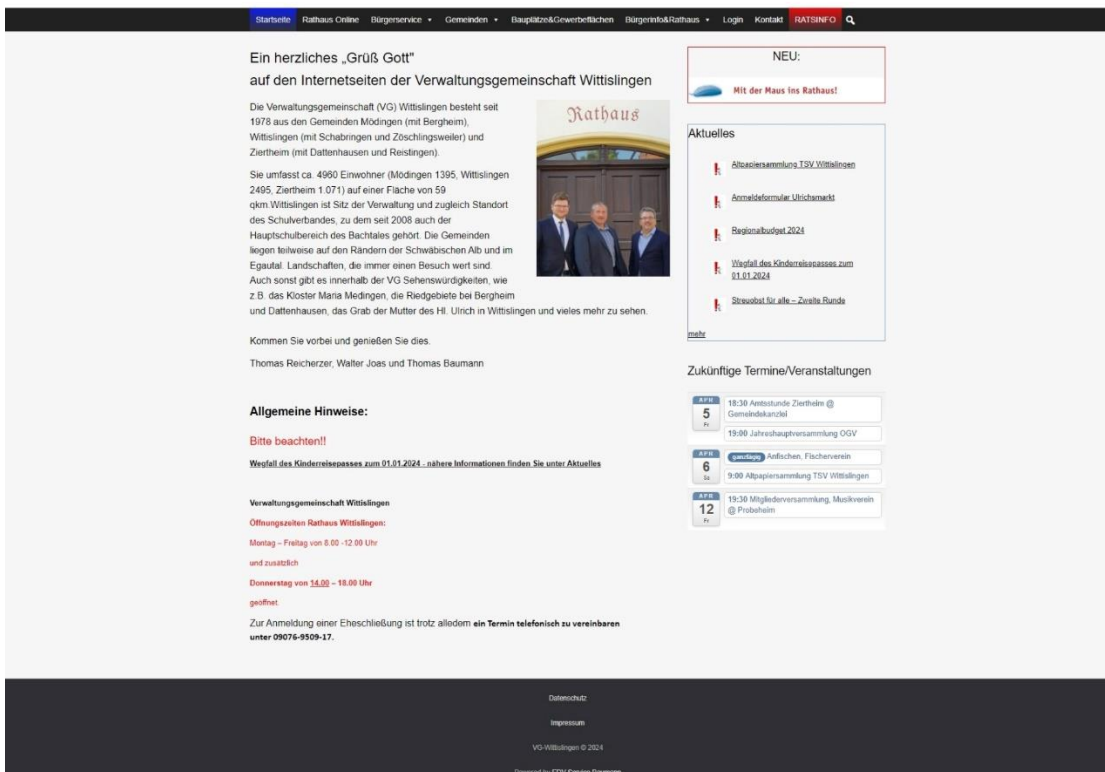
Startseite Rathaus Online Bürgerservice ▾ Gemeinden ▾ Bauplätze&Gewerbeflächen Bürgerinfo&Rathaus ▾ Login Kontakt RATSINFO

Ein herzliches „Grüß Gott"
auf den Internetseiten der Verwaltungsgemeinschaft Wittislingen

Rathaus

Die Verwaltungsgemeinschaft (VG) Wittislingen besteht seit 1978 aus den Gemeinden Mödingen (mit Bergheim), Wittislingen (mit Schabringen und Zöschlingsweiler) und Ziertheim (mit Dattenhausen und Reistingen).

Sie umfasst ca. 4960 Einwohner (Mödingen 1395, Wittislingen 2495, Ziertheim 1.071) auf einer Fläche von 59 qkm.Wittislingen ist Sitz der Verwaltung und zugleich Standort des Schulverbandes, zu dem seit 2008 auch der Hauptschulbereich des Bachtales gehört. Die Gemeinden liegen teilweise auf den Rändern der Schwäbischen Alb und im Egautal. Landschaften, die immer einen Besuch wert sind. Auch sonst gibt es innerhalb der VG Sehenswürdigkeiten, wie z.B. das Kloster Maria Medingen, die Riedgebiete bei Bergheim und Dattenhausen, das Grab der Mutter des Hl. Ulrich in Wittislingen und vieles mehr zu sehen.

Kommen Sie vorbei und genießen Sie dies.

Thomas Reicherzer, Walter Joas und Thomas Baumann

Allgemeine Hinweise:

Bitte beachten!!

Wegfall des Kinderreisepasses zum 01.01.2024 - nähere Informationen finden Sie unter Aktuelles

Verwaltungsgemeinschaft Wittislingen

Öffnungszeiten Rathaus Wittislingen:

Montag – Freitag von 8.00 -12.00 Uhr

und zusätzlich

Donnerstag von 14.00 – 18.00 Uhr

geöffnet.

Zur Anmeldung einer Eheschließung ist trotz alledem ein Termin telefonisch zu vereinbaren unter 09076-9509-17.

NEU:

Mit der Maus ins Rathaus!

Aktuelles

Altpapiersammlung TSV Wittislingen

Anmeldeformular Ulrichsmarkt

Regionalbudget 2024

Wegfall des Kinderreisepasses zum 01.01.2024

Streuobst für alle – Zweite Runde

mehr

Zukünftige Termine/Veranstaltungen

APR 5 Fr
18:30 Amtsstunde Ziertheim @ Gemeindekanzlei
19:00 Jahreshauptversammlung OGV

APR 6 Sa
ganztägig Anfischen, Fischerverein
9:00 Altpapiersammlung TSV Wittislingen

APR 12 Fr
19:30 Mitgliederversammlung, Musikverein @ Probeheim

Datenschutz

Impressum

VG-Wittislingen © 2024

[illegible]